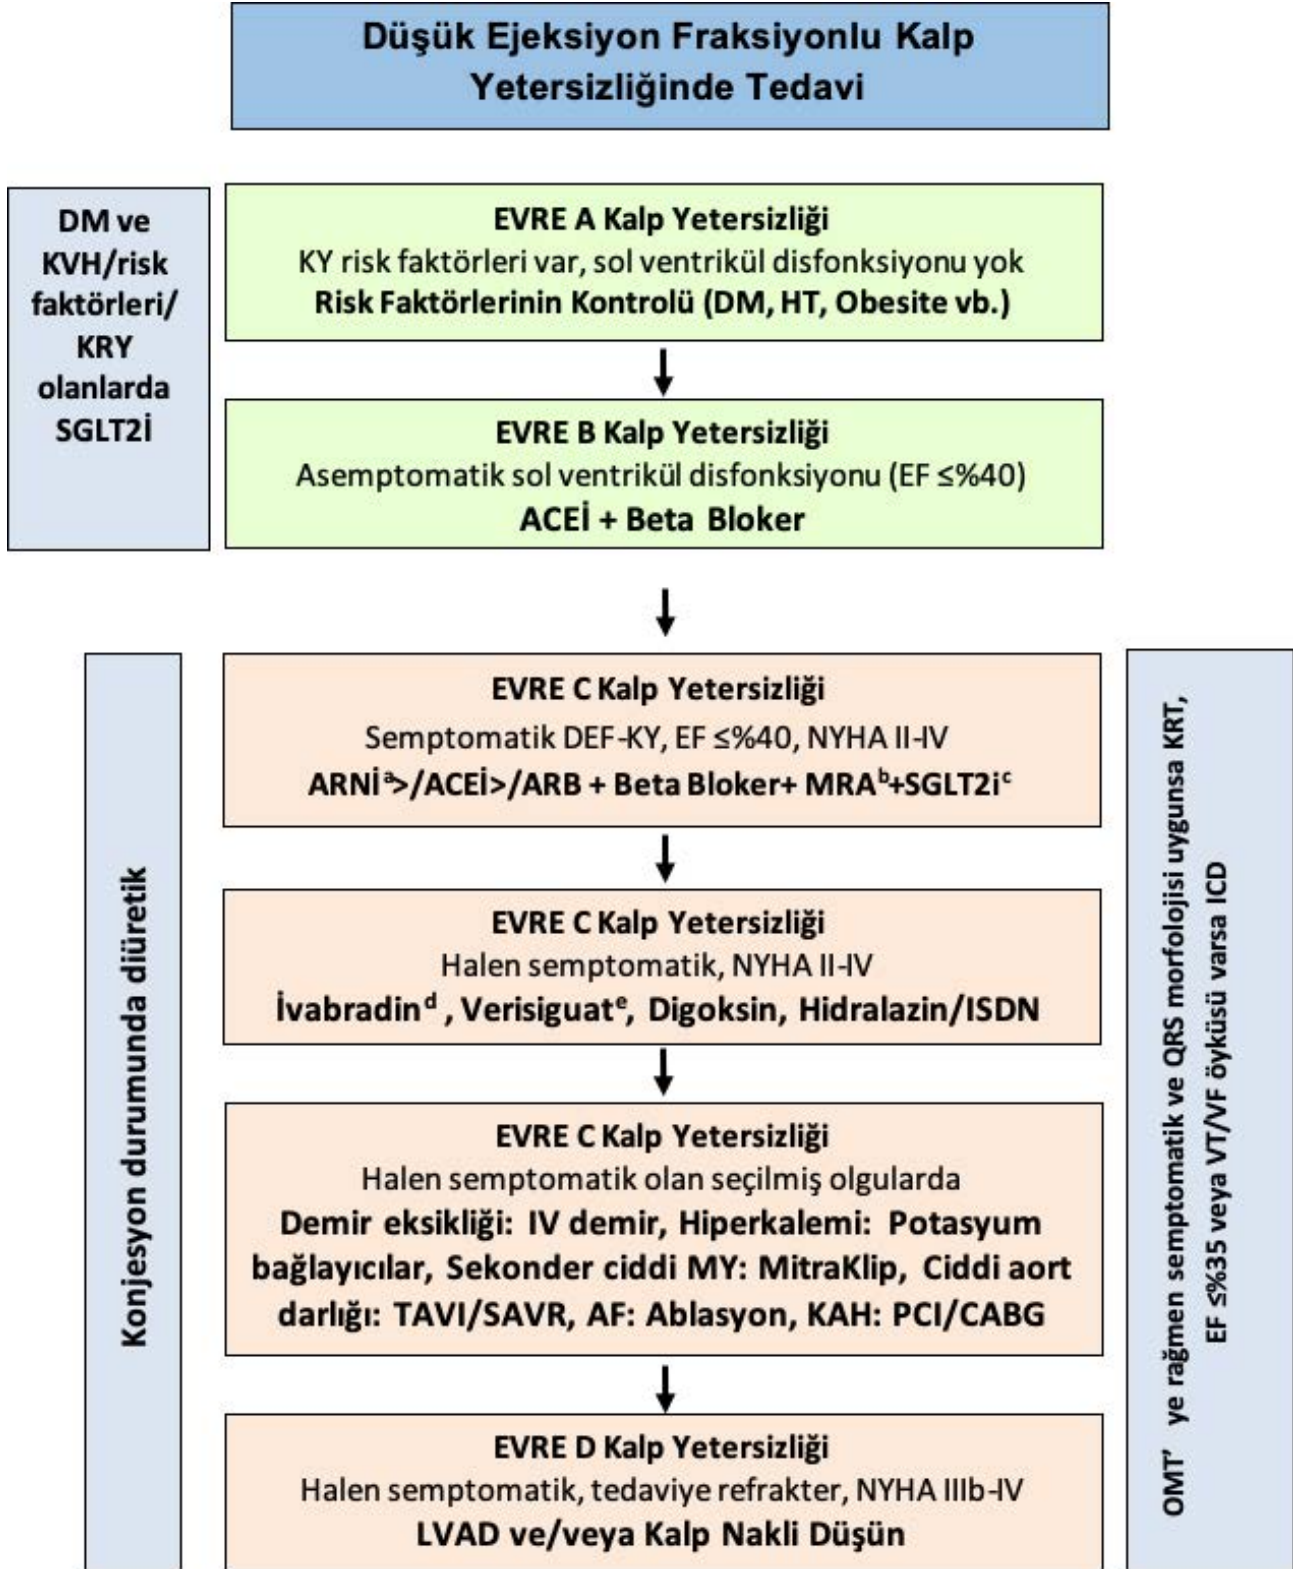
Düşük Ejeksiyon Fraksiyonlu Kalp Yetersizliğinde Tedavi

DM ve KVH/risk faktörleri/ KRY olanlarda SGLT2İ

EVRE A Kalp Yetersizliği
KY risk faktörleri var, sol ventrikül disfonksiyonu yok
Risk Faktörlerinin Kontrolü (DM, HT, Obesite vb.)

EVRE B Kalp Yetersizliği
Asemptomatik sol ventrikül disfonksiyonu (EF ≤%40)
ACEİ + Beta Bloker

Konjesyon durumunda diüretik

EVRE C Kalp Yetersizliği
Semptomatik DEF-KY, EF ≤%40, NYHA II-IV
ARNİ$^{a}$>/ACEİ>/ARB + Beta Bloker+ MRA$^{b}$+SGLT2i$^{c}$

EVRE C Kalp Yetersizliği
Halen semptomatik, NYHA II-IV
İvabradin$^{d}$ , Verisiguat$^{e}$, Digoksin, Hidralazin/ISDN

EVRE C Kalp Yetersizliği
Halen semptomatik olan seçilmiş olgularda
Demir eksikliği: IV demir, Hiperkalemi: Potasyum bağlayıcılar, Sekonder ciddi MY: MitraKlip, Ciddi aort darlığı: TAVI/SAVR, AF: Ablasyon, KAH: PCI/CABG

EVRE D Kalp Yetersizliği
Halen semptomatik, tedaviye refrakter, NYHA IIIb-IV
LVAD ve/veya Kalp Nakli Düşün

OMT' ye rağmen semptomatik ve QRS morfolojisi uygunsa KRT, EF ≤%35 veya VT/VF öyküsü varsa ICD